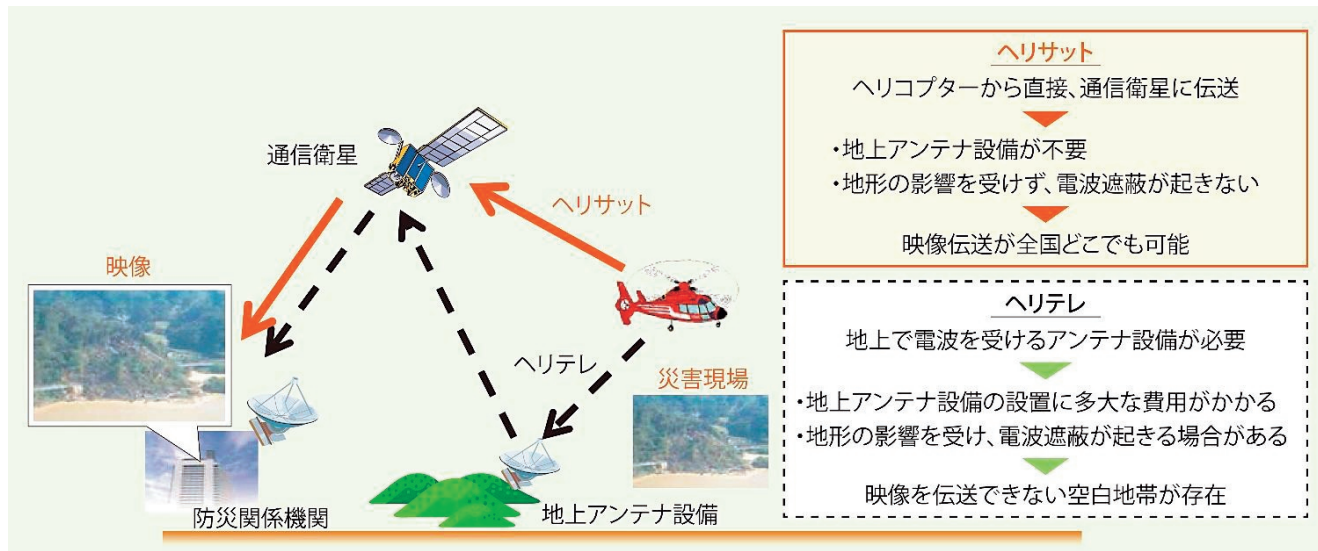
通信衛星

ヘリサット

映像

ヘリテレ

災害現場

防災関係機関

地上アンテナ設備

ヘリサット
ヘリコプターから直接、通信衛星に伝送
・地上アンテナ設備が不要
・地形の影響を受けず、電波遮蔽が起きない
映像伝送が全国どこでも可能

ヘリテレ
地上で電波を受けるアンテナ設備が必要
・地上アンテナ設備の設置に多大な費用がかかる
・地形の影響を受け、電波遮蔽が起きる場合がある
映像を伝送できない空白地帯が存在